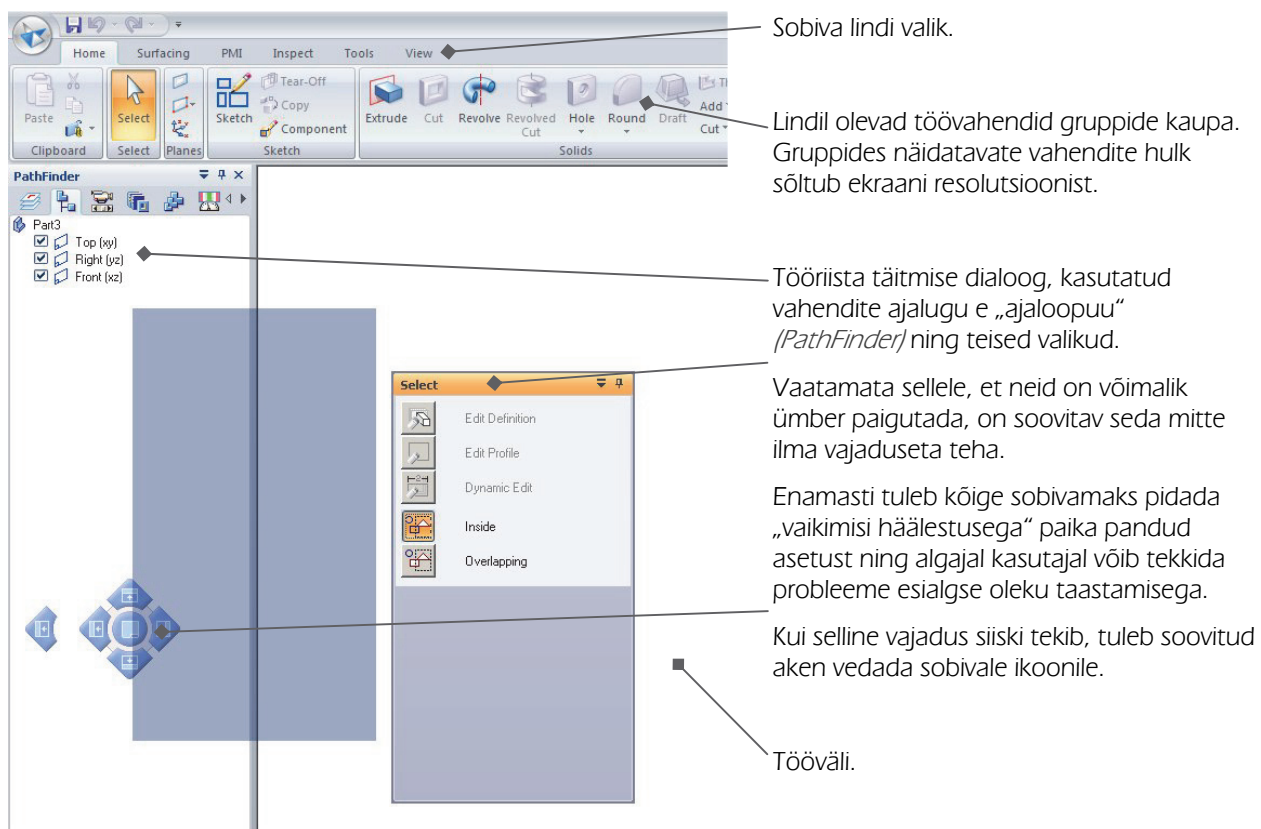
Home Surfacing PMI Inspect Tools View

Paste Select Sketch Tear-Off Copy Component Extrude Cut Revolve Revolved Cut Hole Round Draft Add Cut

Clipboard Select Planes Sketch Solids

PathFinder

Part3
Top (xy)
Right (yz)
Front (xz)

Select

Edit Definition
Edit Profile
Dynamic Edit
Inside
Overlapping

Sobiva lindi valik.

Lindil olevad töövahendid gruppide kaupa. Gruppides näidatavate vahendite hulk sõltub ekraani resolutsioonist.

Tööriista täitmise dialoog, kasutatud vahendite ajalugu e „ajaloopuu“ (PathFinder) ning teised valikud.

Vaatamata sellele, et neid on võimalik ümber paigutada, on soovitav seda mitte ilma vajaduseta teha.

Enamasti tuleb kõige sobivamaks pidada „vaikimisi häälestusega“ paika pandud asetust ning algajal kasutajal võib tekkida probleeme esialgse oleku taastamisega.

Kui selline vajadus siiski tekib, tuleb soovitud aken vedada sobivale ikoonile.

Tööväli.